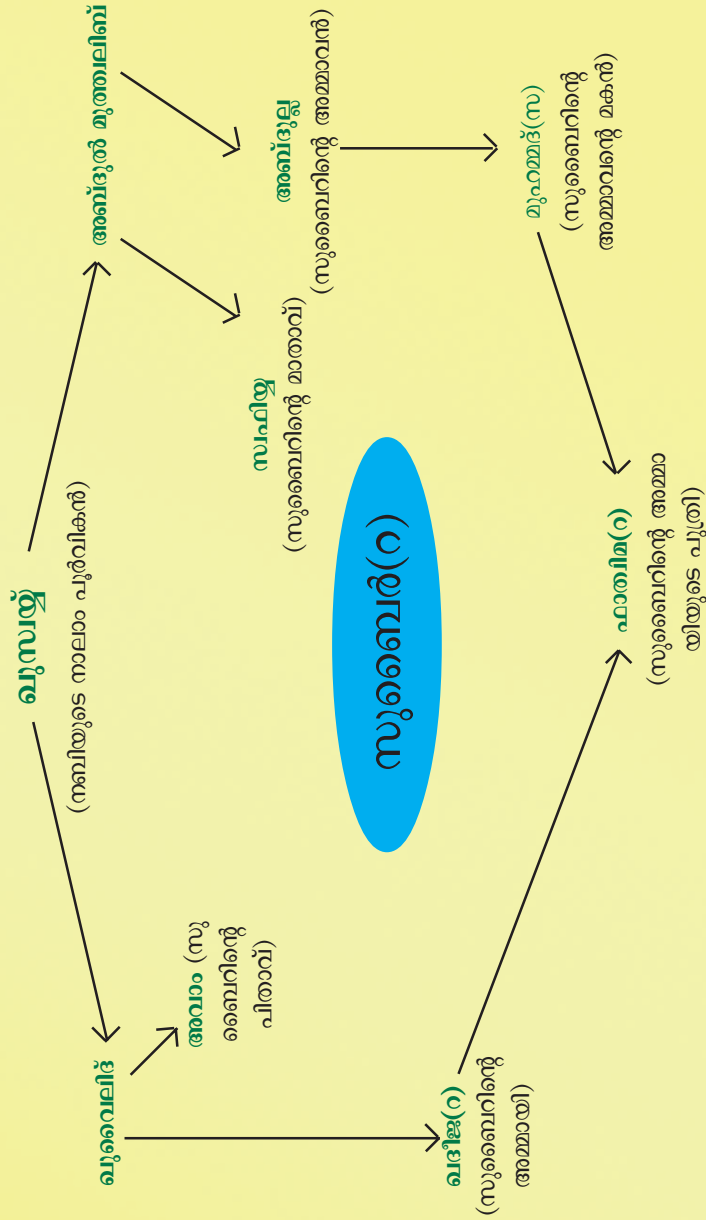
ഖുസയ്യ്
(നബിയുടെ നാലാം പൂർവികൻ)

അബ്ദുൽ മുത്തലിബ്

സഫിയ്യ
(സുബൈറിന്റെ മാതാവ്)

അബ്ദുല്ല
(സുബൈറിന്റെ അമ്മാവൻ)

മുഹമ്മദ്(സ)
(സുബൈറിന്റെ അമ്മാവന്റെ മകൻ)

സുബൈർ(റ)

ഖുവൈലിദ്

അവാം (സുബൈറിന്റെ പിതാവ്)

ഖദീജ(റ)
(സുബൈറിന്റെ അമ്മായി)

ഫാതിമ(റ)
(സുബൈറിന്റെ അമ്മാവിയുടെ പുത്രി)